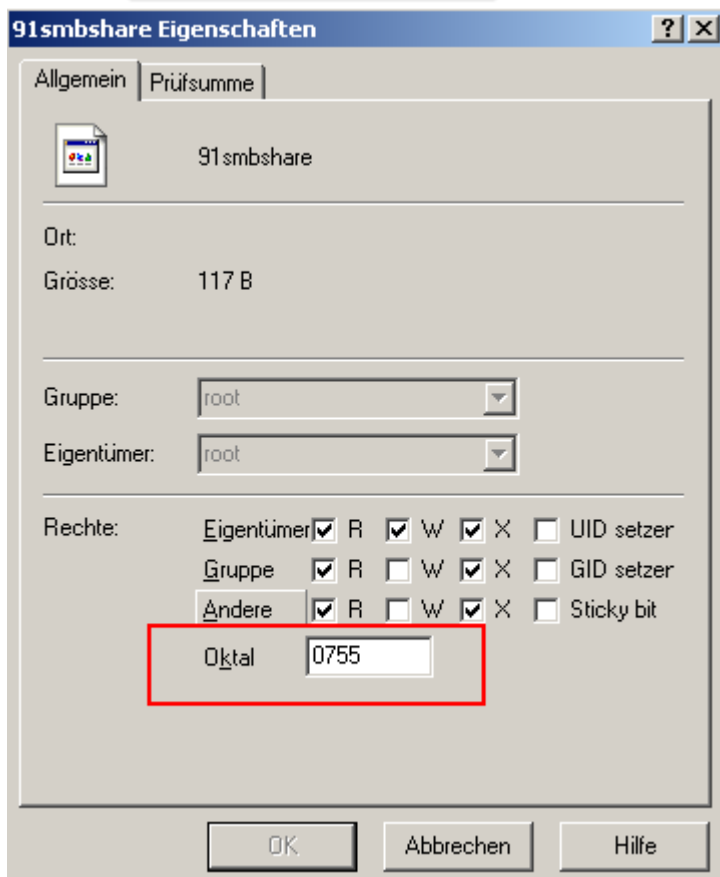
91smbshare Eigenschaften

?

X

Allgemein

Prüfsumme

91smbshare

Ort:

Grösse: 117 B

Gruppe: root

Eigentümer: root

Rechte:

Eigentümer R W X UID setzer

Gruppe R W X GID setzer

Andere R W X Sticky bit

Oktal 0755

OK

Abbrechen

Hilfe